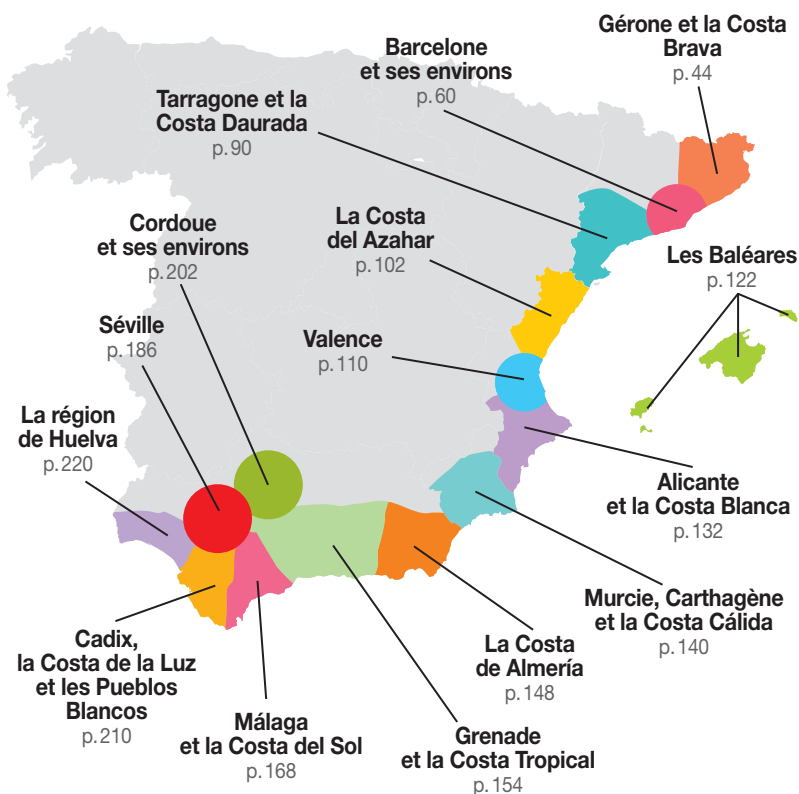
Gérone et la Costa Brava
p. 44

Barcelone et ses environs
p. 60

Tarragone et la Costa Daurada
p. 90

Cordoue et ses environs
p. 202

La Costa del Azahar
p. 102

Les Baléares
p. 122

Séville
p. 186

Valence
p. 110

La région de Huelva
p. 220

Alicante et la Costa Blanca
p. 132

Murcie, Carthagène et la Costa Cálida
p. 140

Cadix, la Costa de la Luz et les Pueblos Blancos
p. 210

La Costa de Almería
p. 148

Málaga et la Costa del Sol
p. 168

Grenade et la Costa Tropical
p. 154